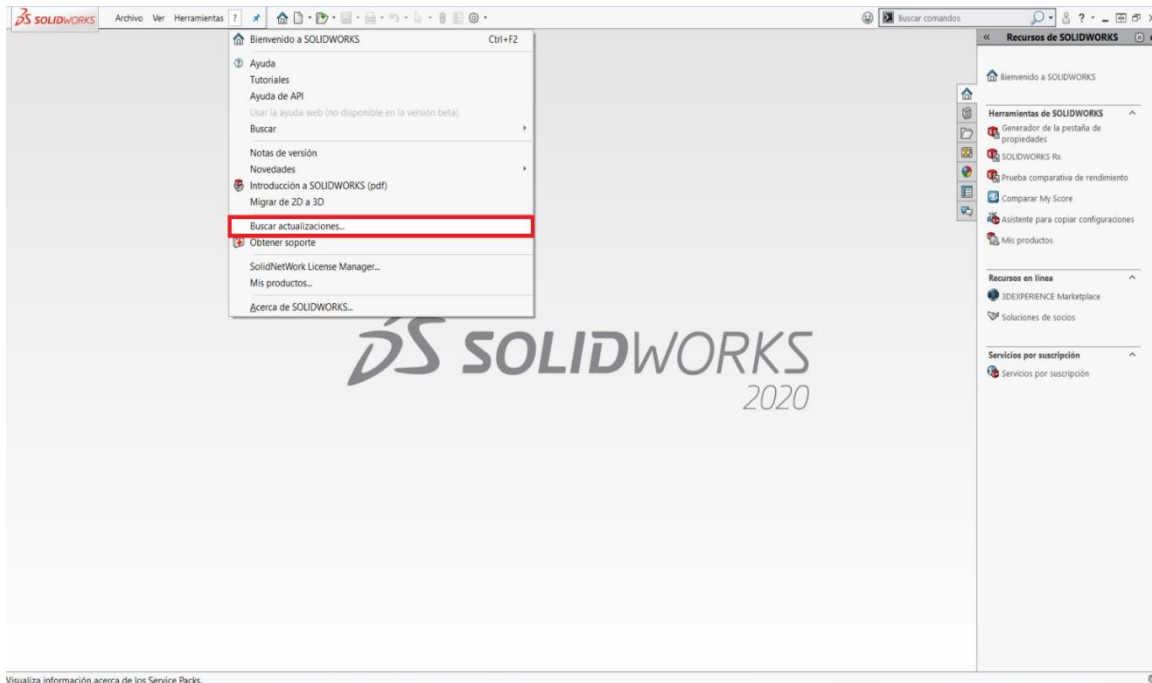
SOLIDWORKS Archivo Ver Herramientas ?

Buscar comandos

Bienvenido a SOLIDWORKS Ctrl+F2

Ayuda
Tutoriales
Ayuda de API
Usar la ayuda web (no disponible en la versión beta)
Buscar

Notas de versión
Novedades
Introducción a SOLIDWORKS (pdf)
Migrar de 2D a 3D

Buscar actualizaciones...
Obtener soporte

SolidNetWork License Manager...
Mis productos...

Acerca de SOLIDWORKS...

SOLIDWORKS
2020

Recursos de SOLIDWORKS

Bienvenido a SOLIDWORKS

Herramientas de SOLIDWORKS
Generador de la pestaña de propiedades
SOLIDWORKS Rx
Prueba comparativa de rendimiento
Comparar My Score
Asistente para copiar configuraciones
Mis productos

Recursos en línea
3DEXPERIENCE Marketplace
Soluciones de socios

Servicios por suscripción
Servicios por suscripción

Visualiza información acerca de los Service Packs.